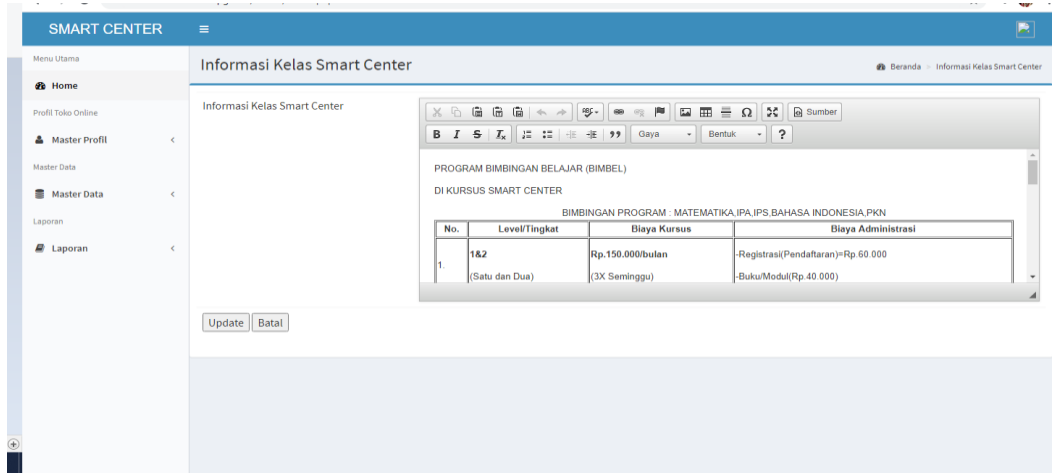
SMART CENTER

Menu Utama

Home

Profil Toko Online

Master Profil

Master Data

Master Data

Laporan

Laporan

Informasi Kelas Smart Center

Beranda > Informasi Kelas Smart Center

Informasi Kelas Smart Center

Sumber

Gaya

Bentuk

?

PROGRAM BIMBINGAN BELAJAR (BIMBEL)

DI KURSUS SMART CENTER

BIMBINGAN PROGRAM : MATEMATIKA,IPA,IPS,BAHASA INDONESIA,PKN

| No. | Level/Tingkat | Biaya Kursus | Biaya Administrasi |
|---|---|---|---|
| 1. | 1&2 (Satu dan Dua) | Rp.150.000/bulan (3X Seminggu) | -Registrasi(Pendaftaran)=Rp.60.000 -Buku/Modul(Rp.40.000) |

Update Batal